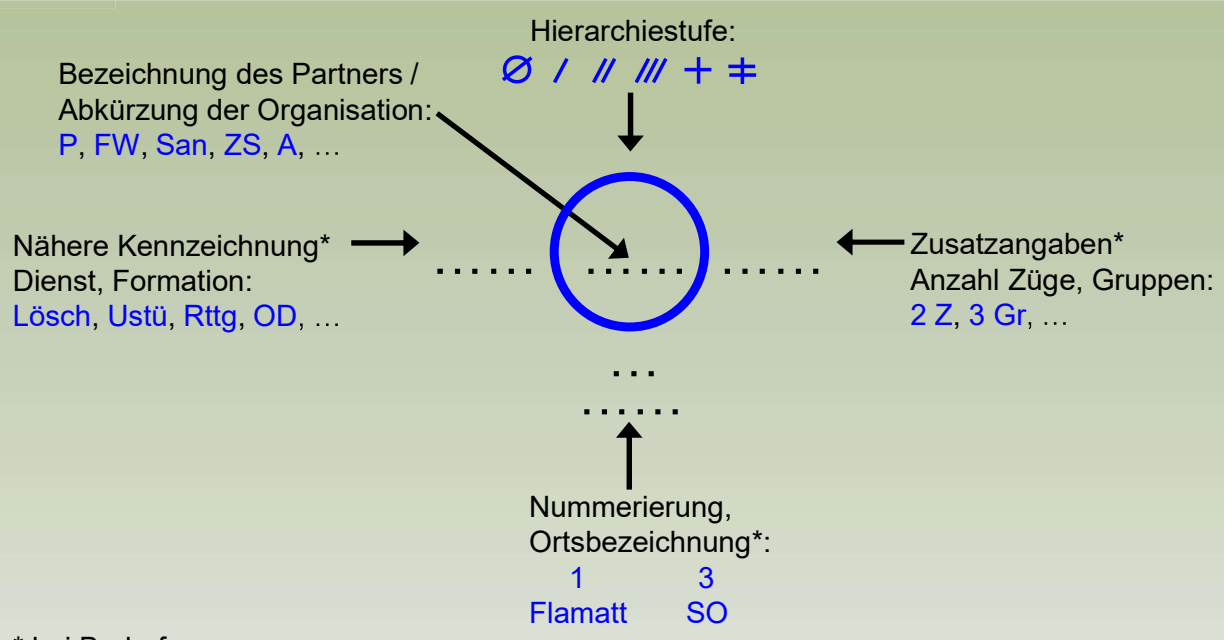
Hierarchiestufe:
Ø / // /// + ǂ

Bezeichnung des Partners / Abkürzung der Organisation:
P, FW, San, ZS, A, …

Nähere Kennzeichnung*
Dienst, Formation:
Lösch, Ustü, Rttg, OD, …

…… …… ……

Zusatzangaben*
Anzahl Züge, Gruppen:
2 Z, 3 Gr, …

…
……

Nummerierung,
Ortsbezeichnung*:
1 3
Flamatt SO

* bei Bedarf